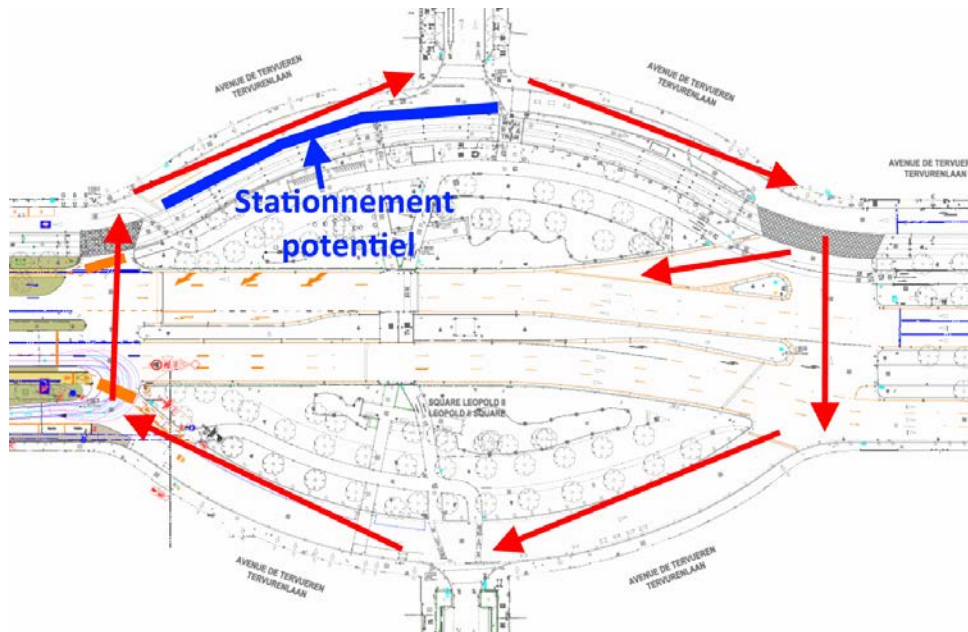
AVENUE DE TERVUEREN
TERVURENLAAN

AVENUE DE TERVUEREN
TERVURENLAAN

AVENUE DE TERVUEREN
TERVURENLAAN

Stationnement potentiel

SQUARE LEOPOLD II
LEOPOLD II SQUARE

AVENUE DE TERVUEREN
TERVURENLAAN

AVENUE DE TERVUEREN
TERVURENLAAN